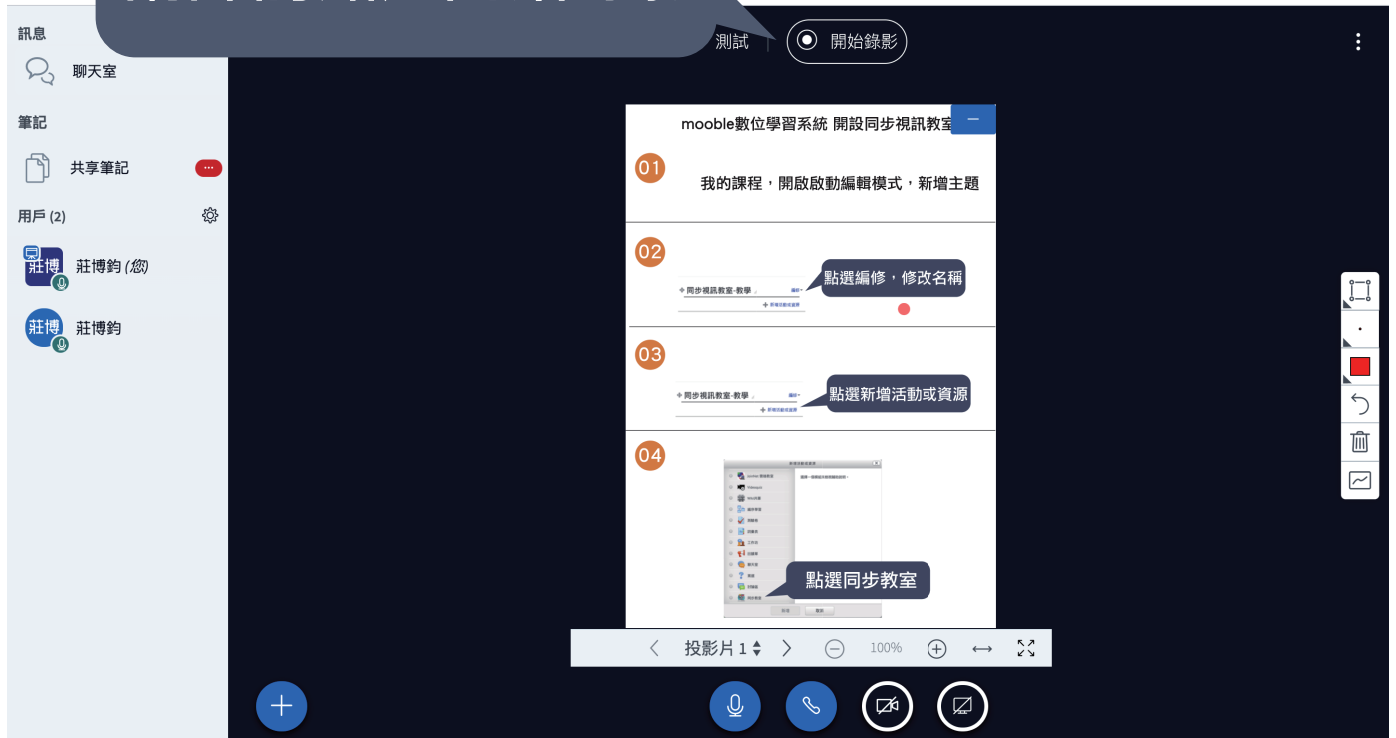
訊息

聊天室

筆記

共享筆記

用戶 (2)

莊博 莊博鈞 (您)

莊博 莊博鈞

測試

開始錄影

mooble數位學習系統 開設同步視訊教室

01 我的課程，開啟啟動編輯模式，新增主題

02 同步視訊教室-教學 點選編修，修改名稱

03 同步視訊教室-教學 點選新增活動或資源

04 點選同步教室

投影片 1

100%